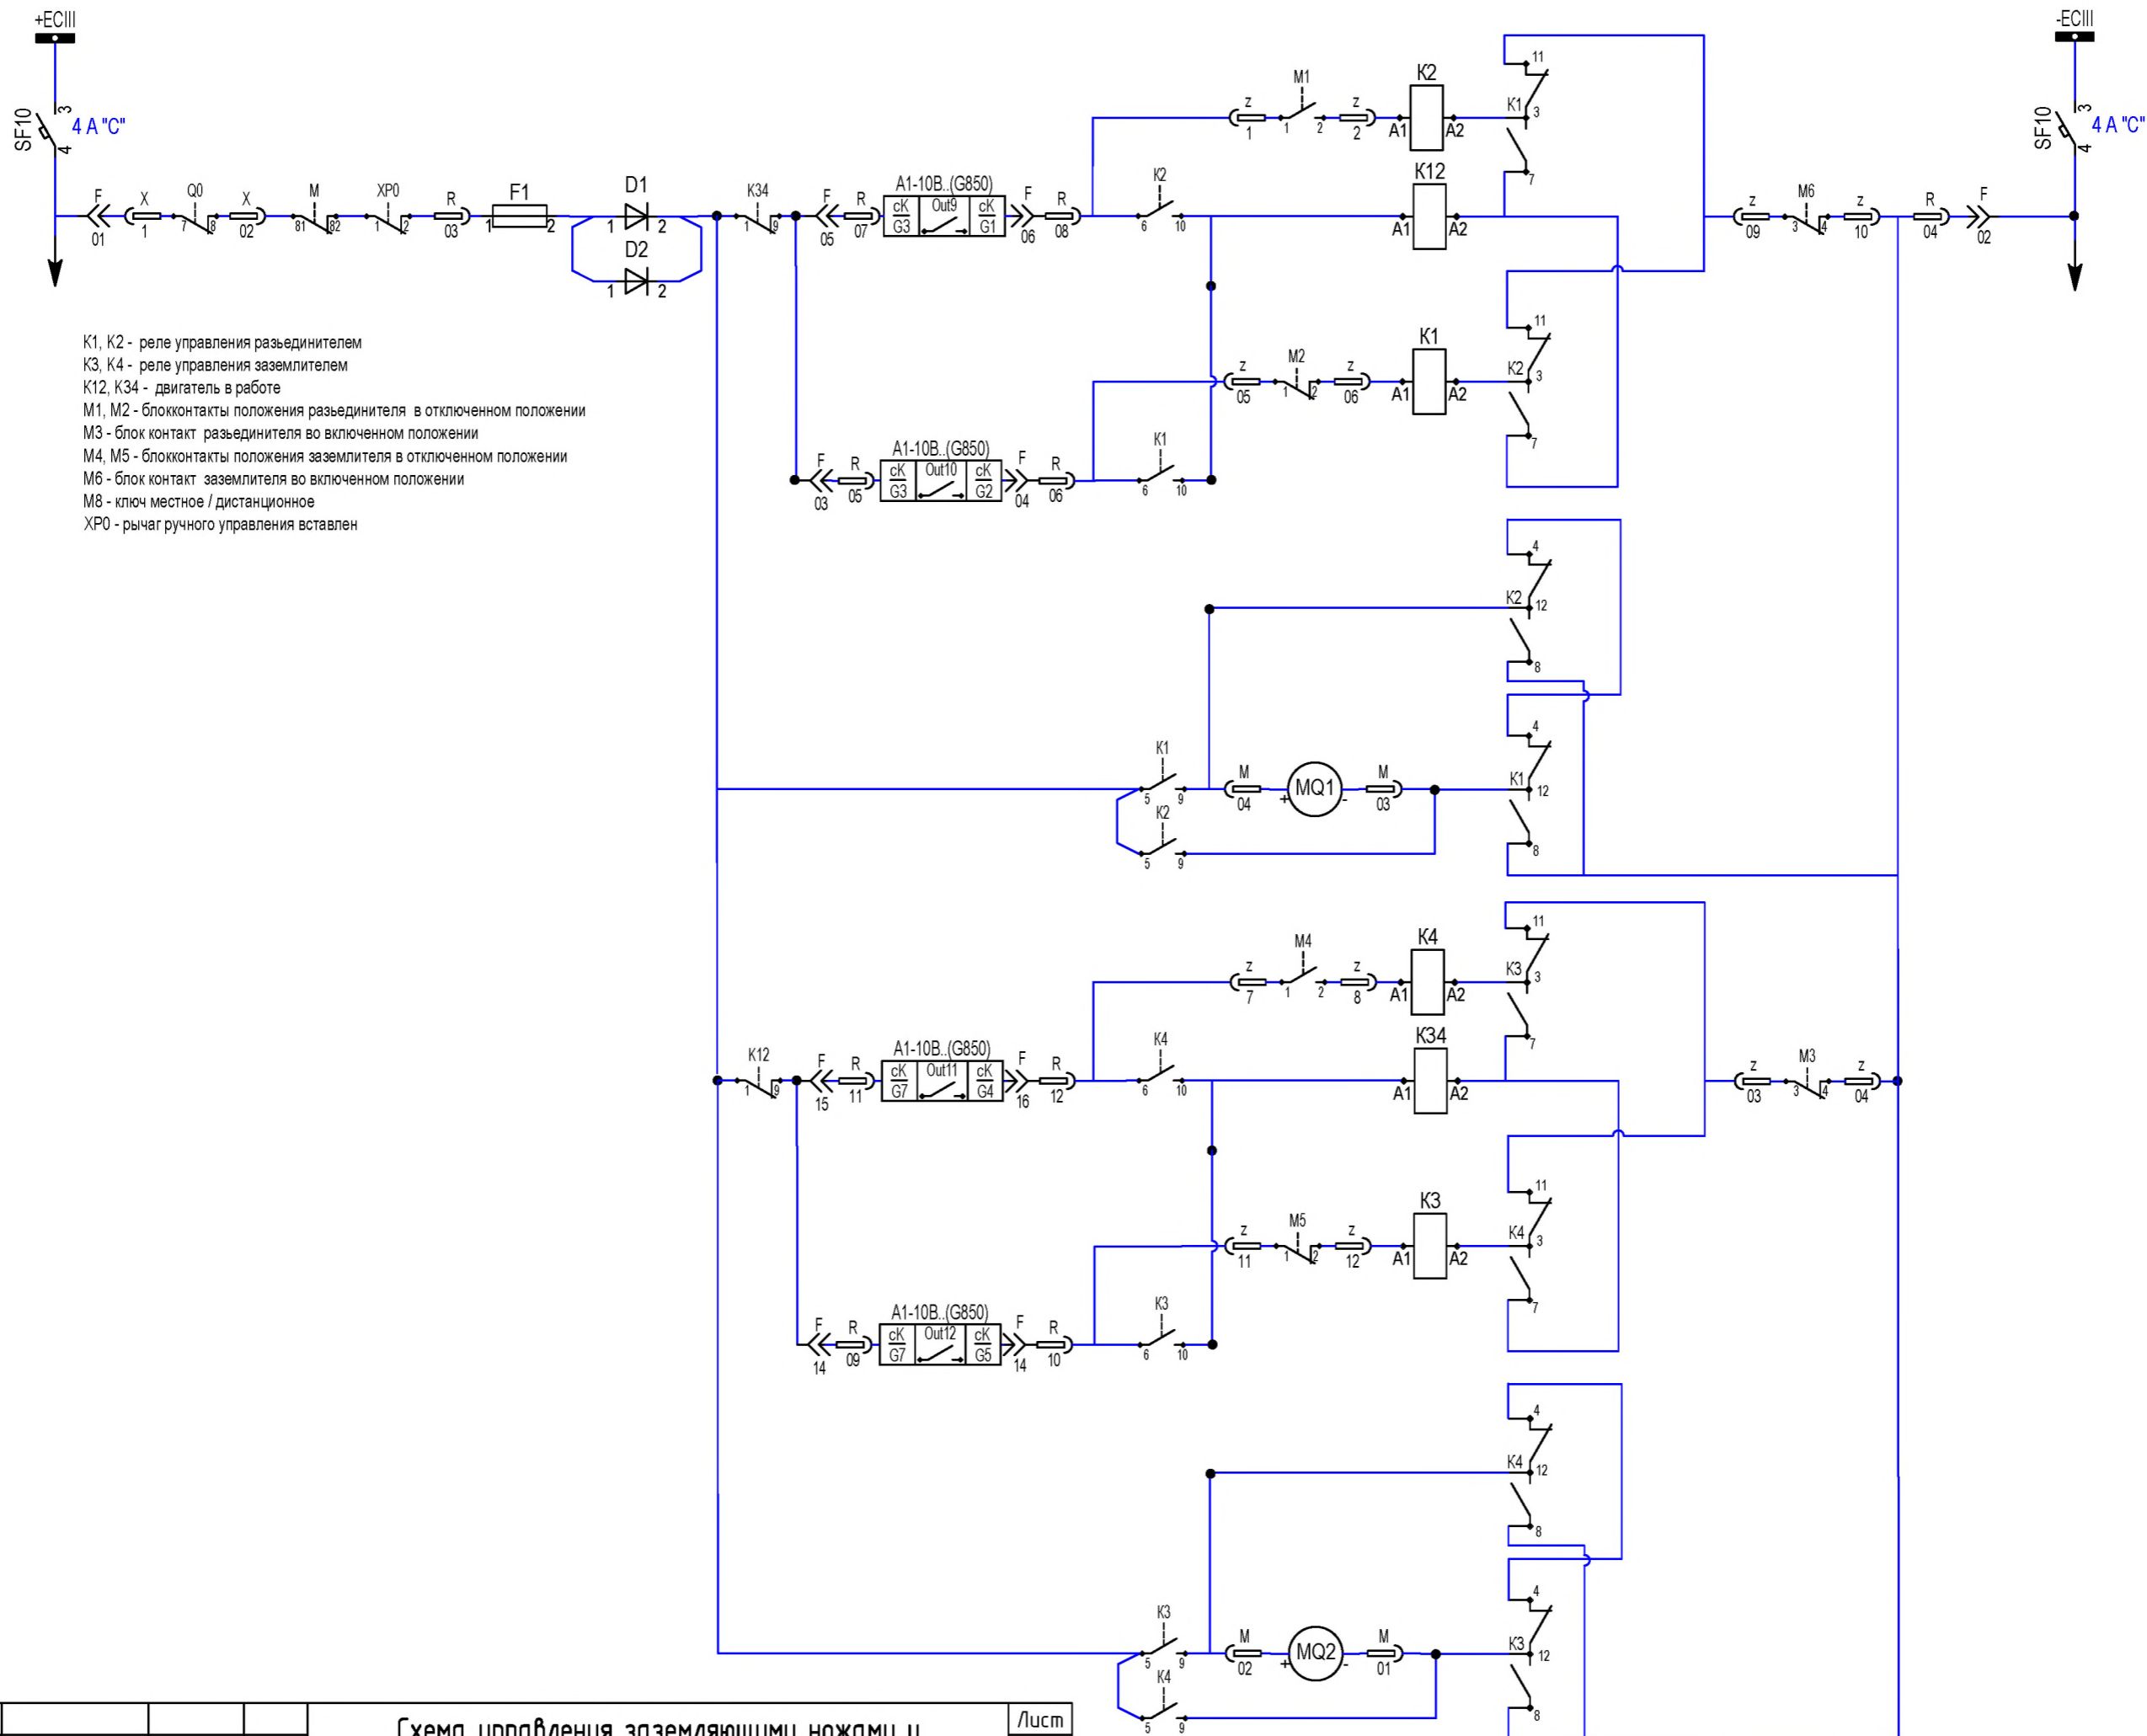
+ECIII

SF10 3 4 4 A "C"

F 01 X 1 Q0 7 8 X 02 M 81 82 XP0 1 2 R 03 F1 1 2 D1 1 2 D2 1 2 K34 1 9 F 05 R 07 A1-10B..(G850) cK G3 Out9 cK G1 F 06 R 08 K2 6 10 K12 A1 A2

z 1 M1 1 2 z 2 K2 A1 A2 K1 11 3 7

-ECIII

SF10 3 4 4 A "C"

z 09 M6 3 4 z 10 R 04 F 02

K2 11 3 7 z 05 M2 1 2 z 06 K1 A1 A2

F 03 R 05 A1-10B..(G850) cK G3 Out10 cK G2 F 04 R 06 K1 6 10

K1, K2 - реле управления разъединителем
K3, K4 - реле управления заземлителем
K12, K34 - двигатель в работе
M1, M2 - блокконтакты положения разъединителя в отключенном положении
M3 - блок контакт разъединителя во включенном положении
M4, M5 - блокконтакты положения заземлителя в отключенном положении
M6 - блок контакт заземлителя во включенном положении
M8 - ключ местное / дистанционное
XP0 - рычаг ручного управления вставлен

K2 4 12 8

K1 5 9 K2 5 9 M 04 MQ1 + - M 03 K1 4 12 8

z 7 M4 1 2 z 8 K4 A1 A2 K3 11 3 7

K12 1 9 F 15 R 11 A1-10B..(G850) cK G7 Out11 cK G4 F 16 R 12 K4 6 10 K34 A1 A2

z 03 M3 3 4 z 04

K4 11 3 7 z 11 M5 1 2 z 12 K3 A1 A2

F 14 R 09 A1-10B..(G850) cK G7 Out12 cK G5 F 14 R 10 K3 6 10

K4 4 12 8

K3 5 9 K4 5 9 M 02 MQ2 + - M 01 K3 4 12 8

Схема управления заземляющими ножами и
Лист